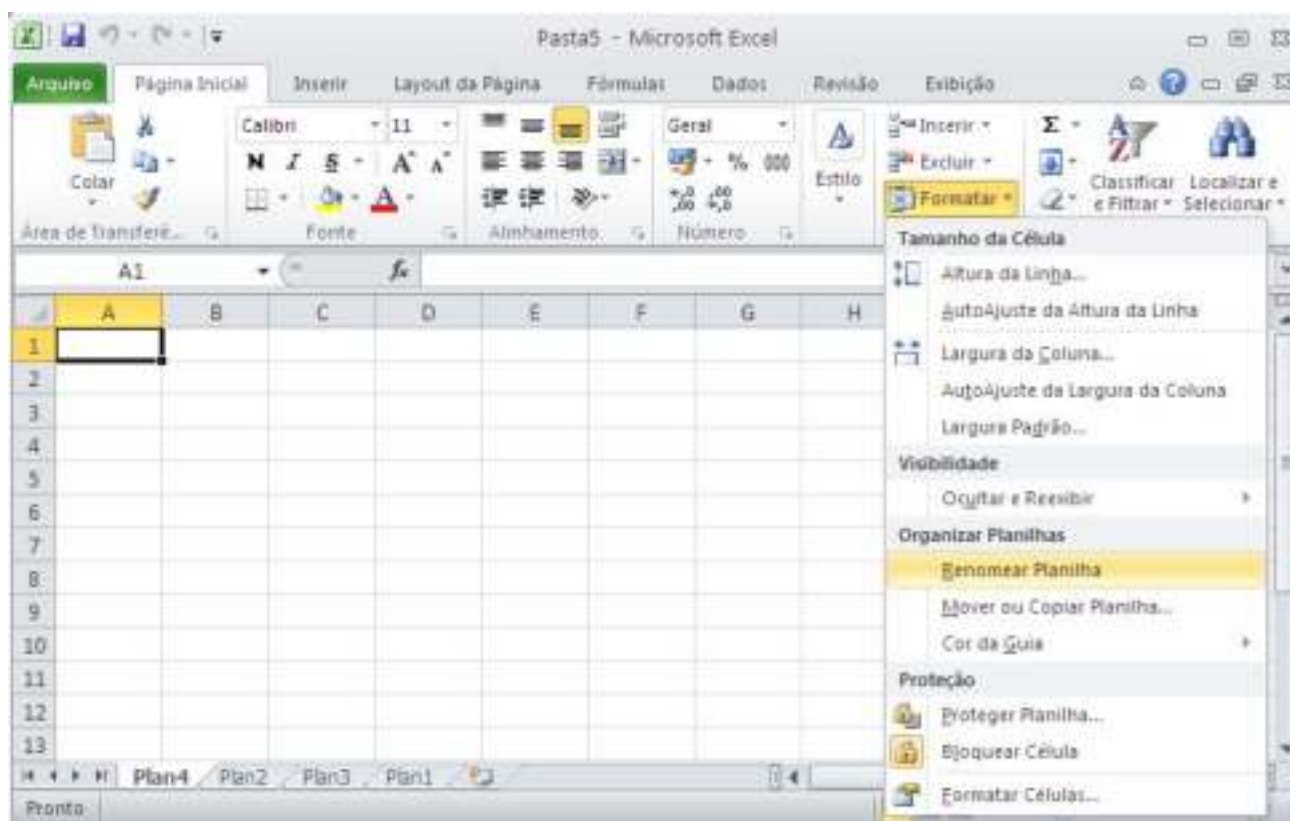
Pasta5 - Microsoft Excel

Arquivo | Página Inicial | Inserir | Layout da Página | Fórmulas | Dados | Revisão | Exibição

Colar
Área de Transferê...

Calibri 11
N I S A A
Fonte

Alinhamento

Geral
% 000
Número

Estilo

Inserir
Excluir
Formatar

Σ
Classificar e Filtrar
Localizar e Selecionar

A1
$f_x$

| | A | B | C | D | E | F | G | H |
|---|---|---|---|---|---|---|---|---|
| 1 | | | | | | | | |
| 2 | | | | | | | | |
| 3 | | | | | | | | |
| 4 | | | | | | | | |
| 5 | | | | | | | | |
| 6 | | | | | | | | |
| 7 | | | | | | | | |
| 8 | | | | | | | | |
| 9 | | | | | | | | |
| 10 | | | | | | | | |
| 11 | | | | | | | | |
| 12 | | | | | | | | |
| 13 | | | | | | | | |

Plan4 | Plan2 | Plan3 | Plan1

Pronto

Tamanho da Célula
Altura da Linha...
AutoAjuste da Altura da Linha
Largura da Coluna...
AutoAjuste da Largura da Coluna
Largura Padrão...
Visibilidade
Ocultar e Reexibir
Organizar Planilhas
Renomear Planilha
Mover ou Copiar Planilha...
Cor da Guia
Proteção
Proteger Planilha...
Bloquear Célula
Formatar Células...